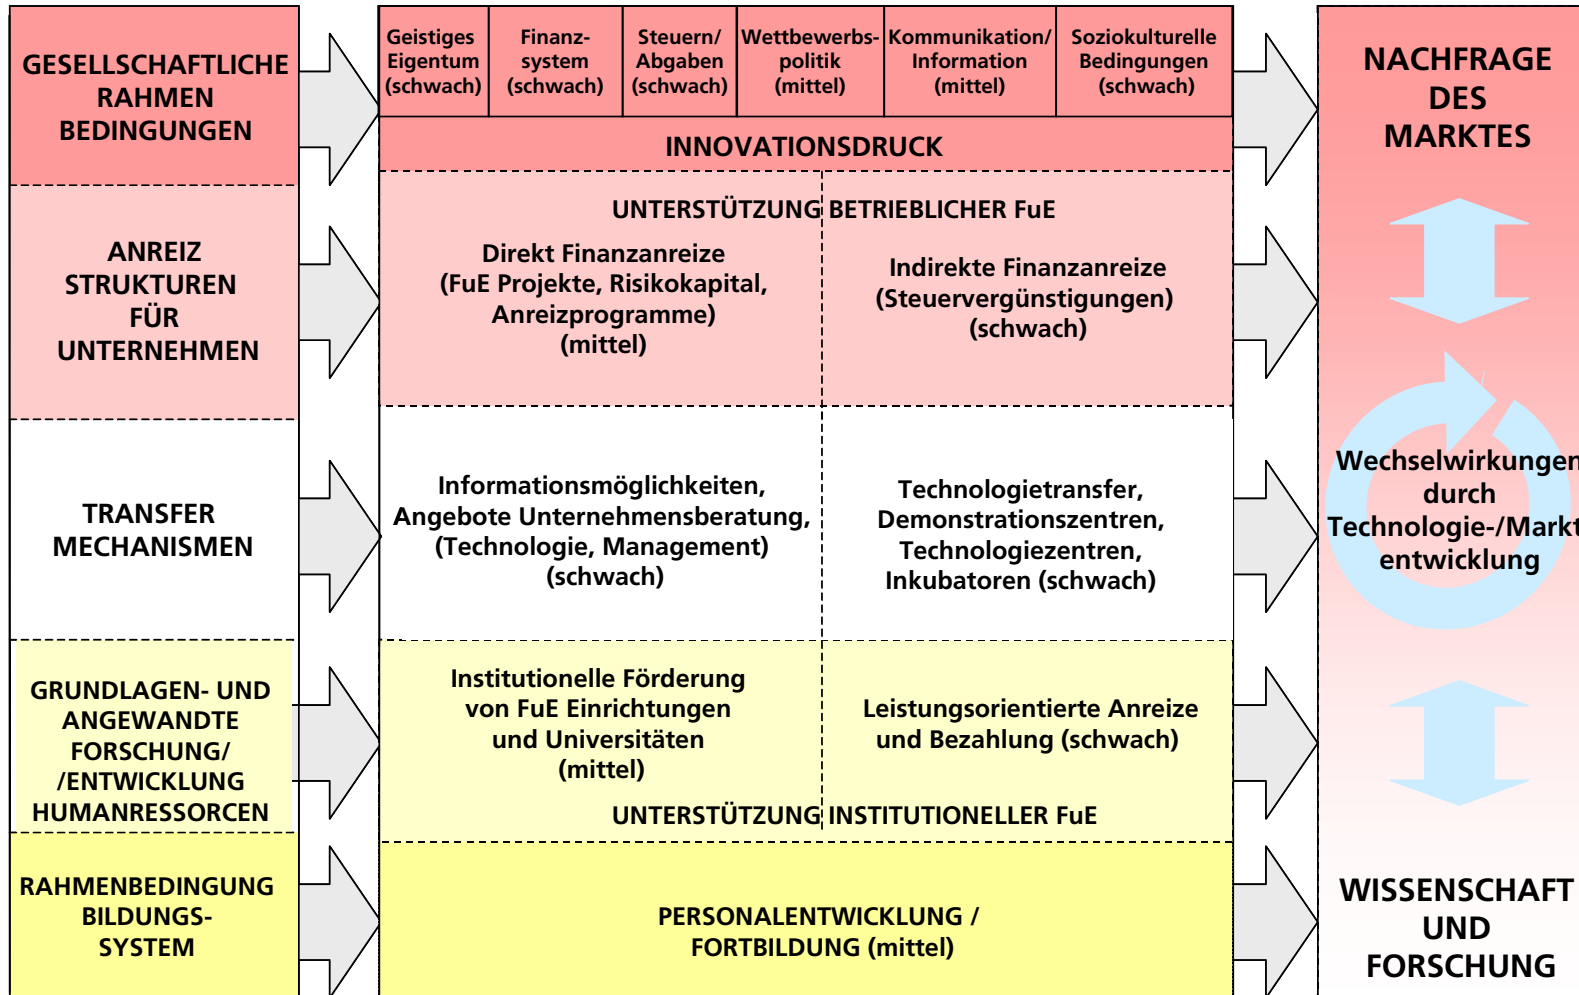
GESELLSCHAFTLICHE RAHMEN BEDINGUNGEN

ANREIZ STRUKTUREN FÜR UNTERNEHMEN

TRANSFER MECHANISMEN

GRUNDLAGEN- UND ANGEWANDTE FORSCHUNG/ /ENTWICKLUNG HUMANRESSORCEN

RAHMENBEDINGUNG BILDUNGS-SYSTEM

| Geistiges Eigentum (schwach) | Finanz-system (schwach) | Steuern/ Abgaben (schwach) | Wettbewerbs-politik (mittel) | Kommunikation/ Information (mittel) | Soziokulturelle Bedingungen (schwach) |
|---|---|---|---|---|---|

INNOVATIONSDRUCK

UNTERSTÜTZUNG BETRIEBLICHER FuE

Direkt Finanzanreize (FuE Projekte, Risikokapital, Anreizprogramme) (mittel)

Indirekte Finanzanreize (Steuervergünstigungen) (schwach)

Informationsmöglichkeiten, Angebote Unternehmensberatung, (Technologie, Management) (schwach)

Technologietransfer, Demonstrationszentren, Technologiezentren, Inkubatoren (schwach)

Institutionelle Förderung von FuE Einrichtungen und Universitäten (mittel)

Leistungsorientierte Anreize und Bezahlung (schwach)

UNTERSTÜTZUNG INSTITUTIONELLER FuE

PERSONALENTWICKLUNG / FORTBILDUNG (mittel)

NACHFRAGE DES MARKTES

Wechselwirkungen durch Technologie-/Markt entwicklung

WISSENSCHAFT UND FORSCHUNG